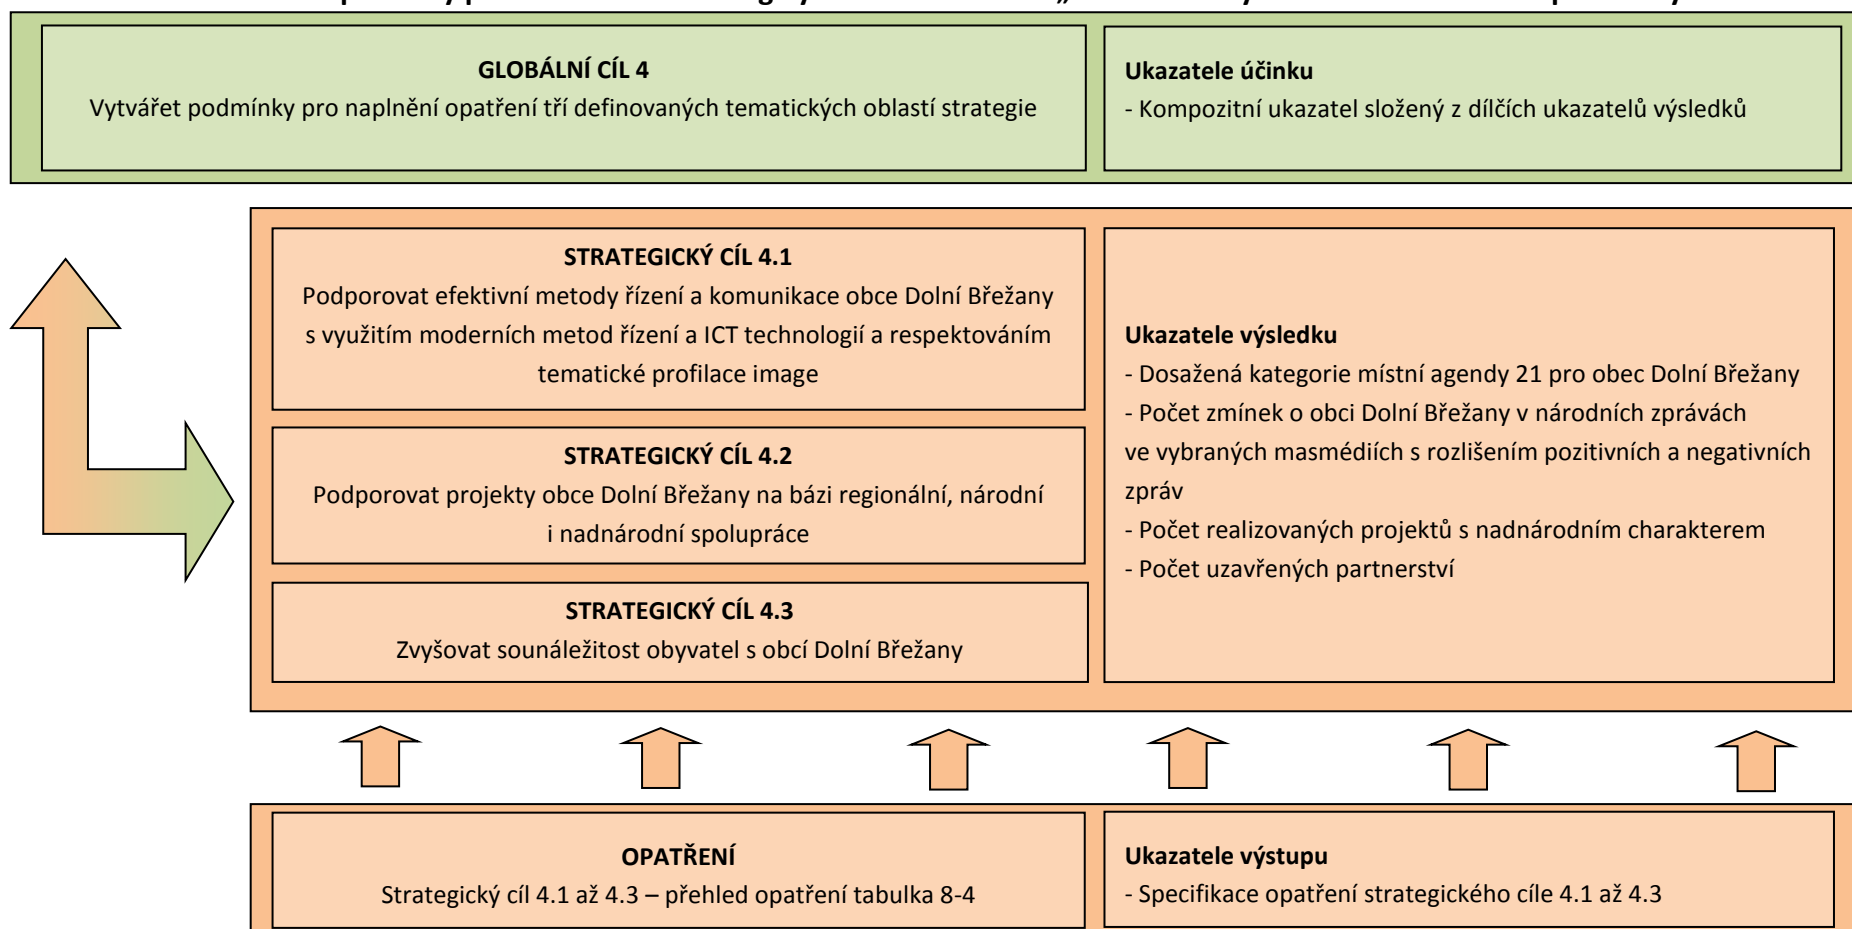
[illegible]

GLOBÁLNÍ CÍL 4
Vytvářet podmínky pro naplnění opatření tří definovaných tematických oblastí strategie

Ukazatele účinku
- Kompozitní ukazatel složený z dílčích ukazatelů výsledků

STRATEGICKÝ CÍL 4.1
Podporovat efektivní metody řízení a komunikace obce Dolní Břežany s využitím moderních metod řízení a ICT technologií a respektováním tematické profilace image

STRATEGICKÝ CÍL 4.2
Podporovat projekty obce Dolní Břežany na bázi regionální, národní i nadnárodní spolupráce

STRATEGICKÝ CÍL 4.3
Zvyšovat sounáležitost obyvatel s obcí Dolní Břežany

Ukazatele výsledku
- Dosažená kategorie místní agendy 21 pro obec Dolní Břežany
- Počet zmínek o obci Dolní Břežany v národních zprávách ve vybraných masmédiích s rozlišením pozitivních a negativních zpráv
- Počet realizovaných projektů s nadnárodním charakterem
- Počet uzavřených partnerství

OPATŘENÍ
Strategický cíl 4.1 až 4.3 – přehled opatření tabulka 8-4

Ukazatele výstupu
- Specifikace opatření strategického cíle 4.1 až 4.3